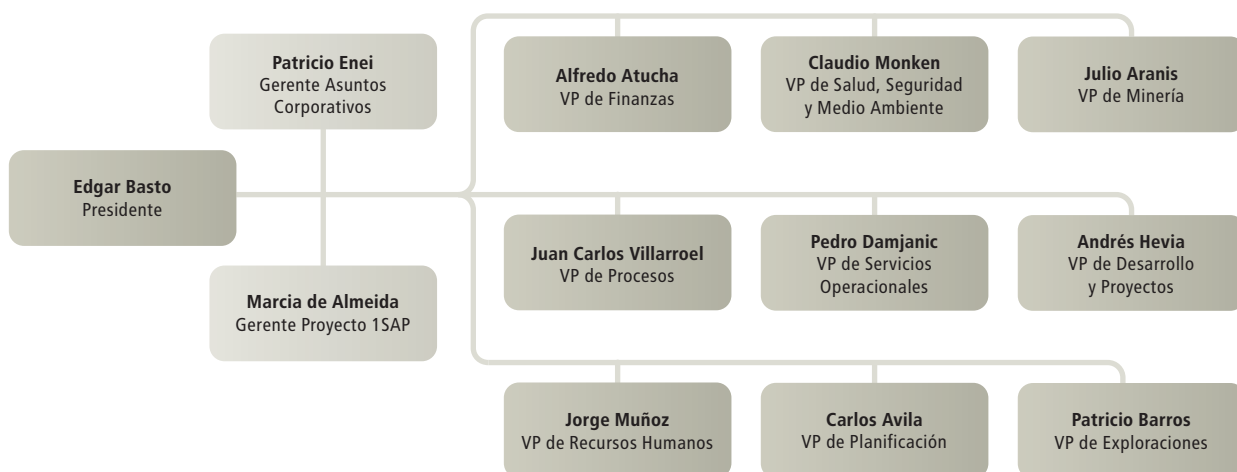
Patricio Enei
Gerente Asuntos Corporativos

Edgar Basto
Presidente

Marcia de Almeida
Gerente Proyecto 1SAP

Alfredo Atucha
VP de Finanzas

Claudio Monken
VP de Salud, Seguridad y Medio Ambiente

Julio Aranis
VP de Minería

Juan Carlos Villarroel
VP de Procesos

Pedro Damjanic
VP de Servicios Operacionales

Andrés Hevia
VP de Desarrollo y Proyectos

Jorge Muñoz
VP de Recursos Humanos

Carlos Avila
VP de Planificación

Patricio Barros
VP de Exploraciones